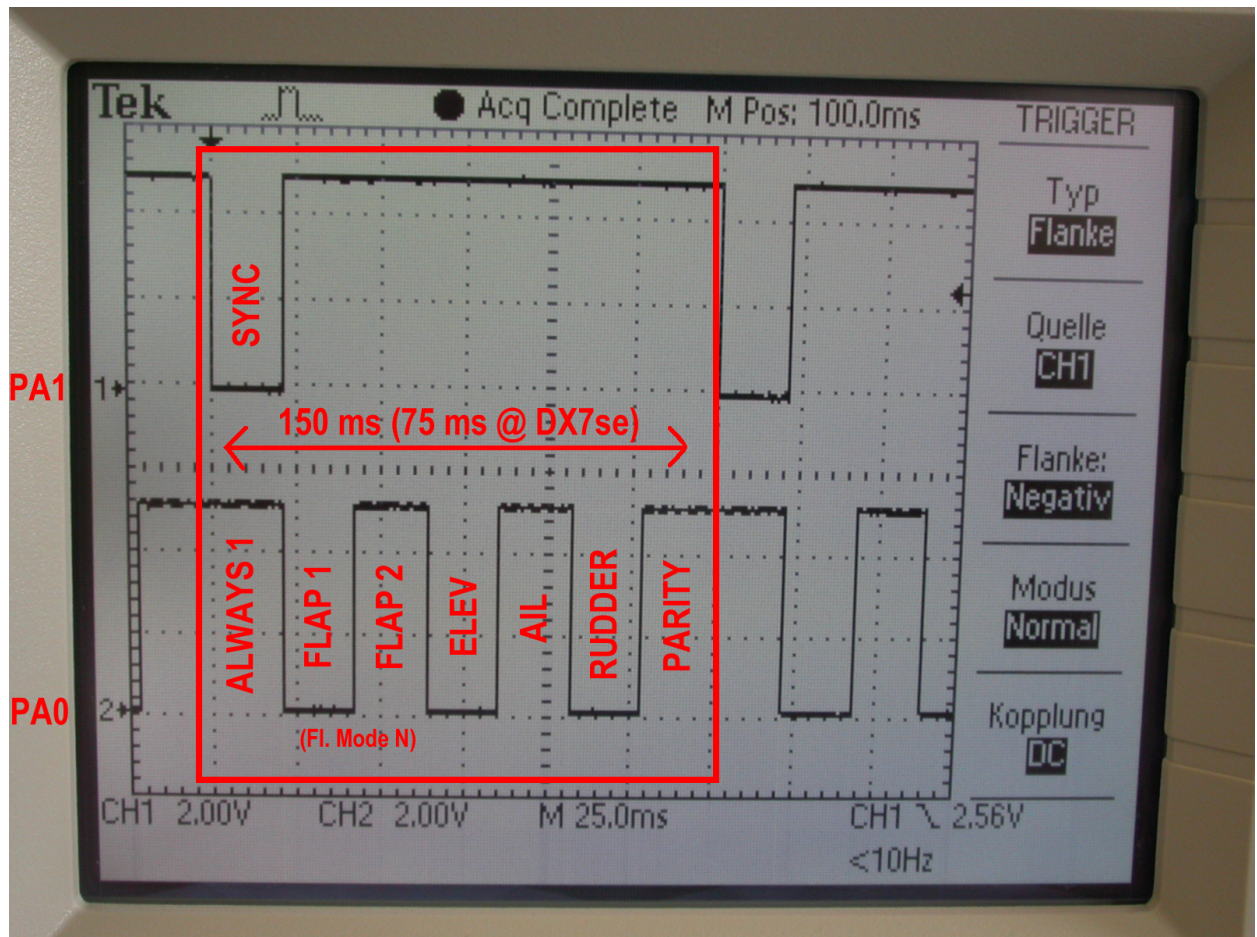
Tek Acq Complete M Pos: 100.0ms

TRIGGER

Typ
Flanke

Quelle
CH1

Flanke:
Negativ

Modus
Normal

Kopplung
DC

SYNC

PA1
1

150 ms (75 ms @ DX7se)

ALWAYS 1
FLAP 1
FLAP 2
ELEV
AIL
RUDDER
PARITY

PA0
2

(Fl. Mode N)

CH1 2.00V CH2 2.00V M 25.0ms CH1 ╲ 2.56V
<10Hz